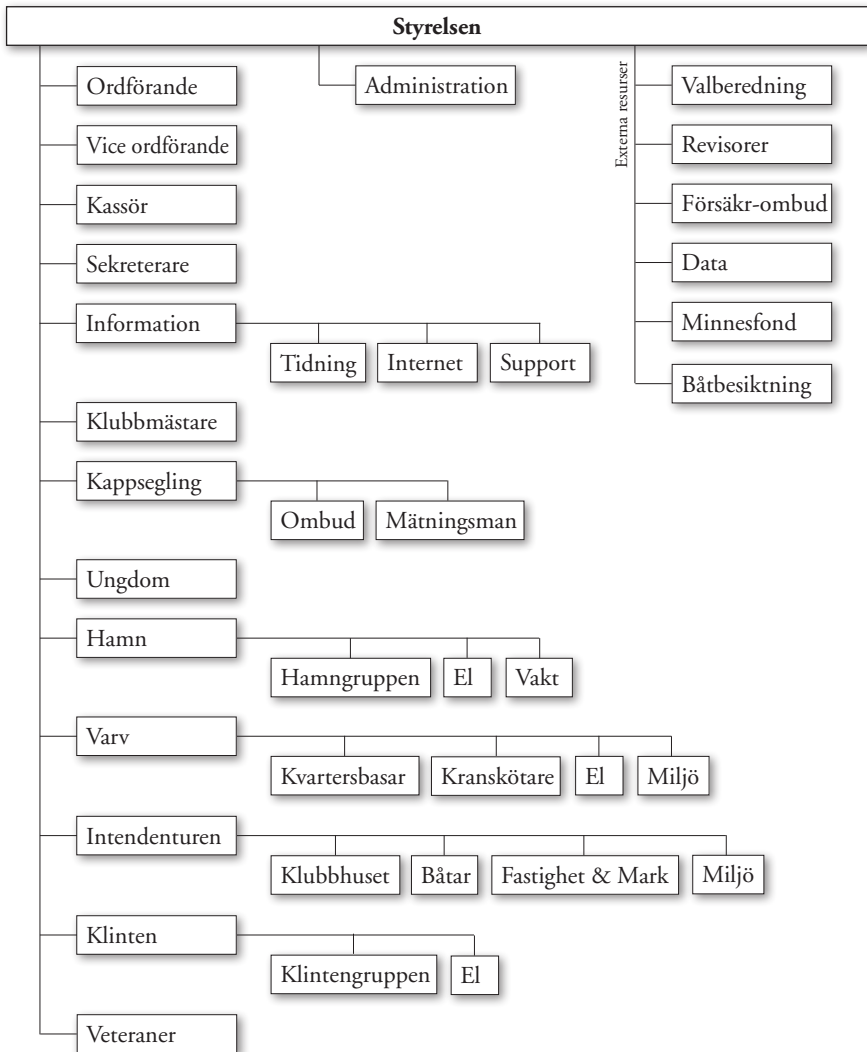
Styrelsen

Ordförande

Administration

Externa resurser

Valberedning

Vice ordförande

Revisorer

Kassör

Försäkr-ombud

Sekreterare

Data

Information

Minnesfond

Tidning

Internet

Support

Båtbesiktning

Klubbmästare

Kappsegling

Ombud

Mätningsman

Ungdom

Hamn

Hamngruppen

El

Vakt

Varv

Kvartersbasar

Kranskötare

El

Miljö

Intendenturen

Klubbhuset

Båtar

Fastighet & Mark

Miljö

Klinten

Klintengruppen

El

Veteraner